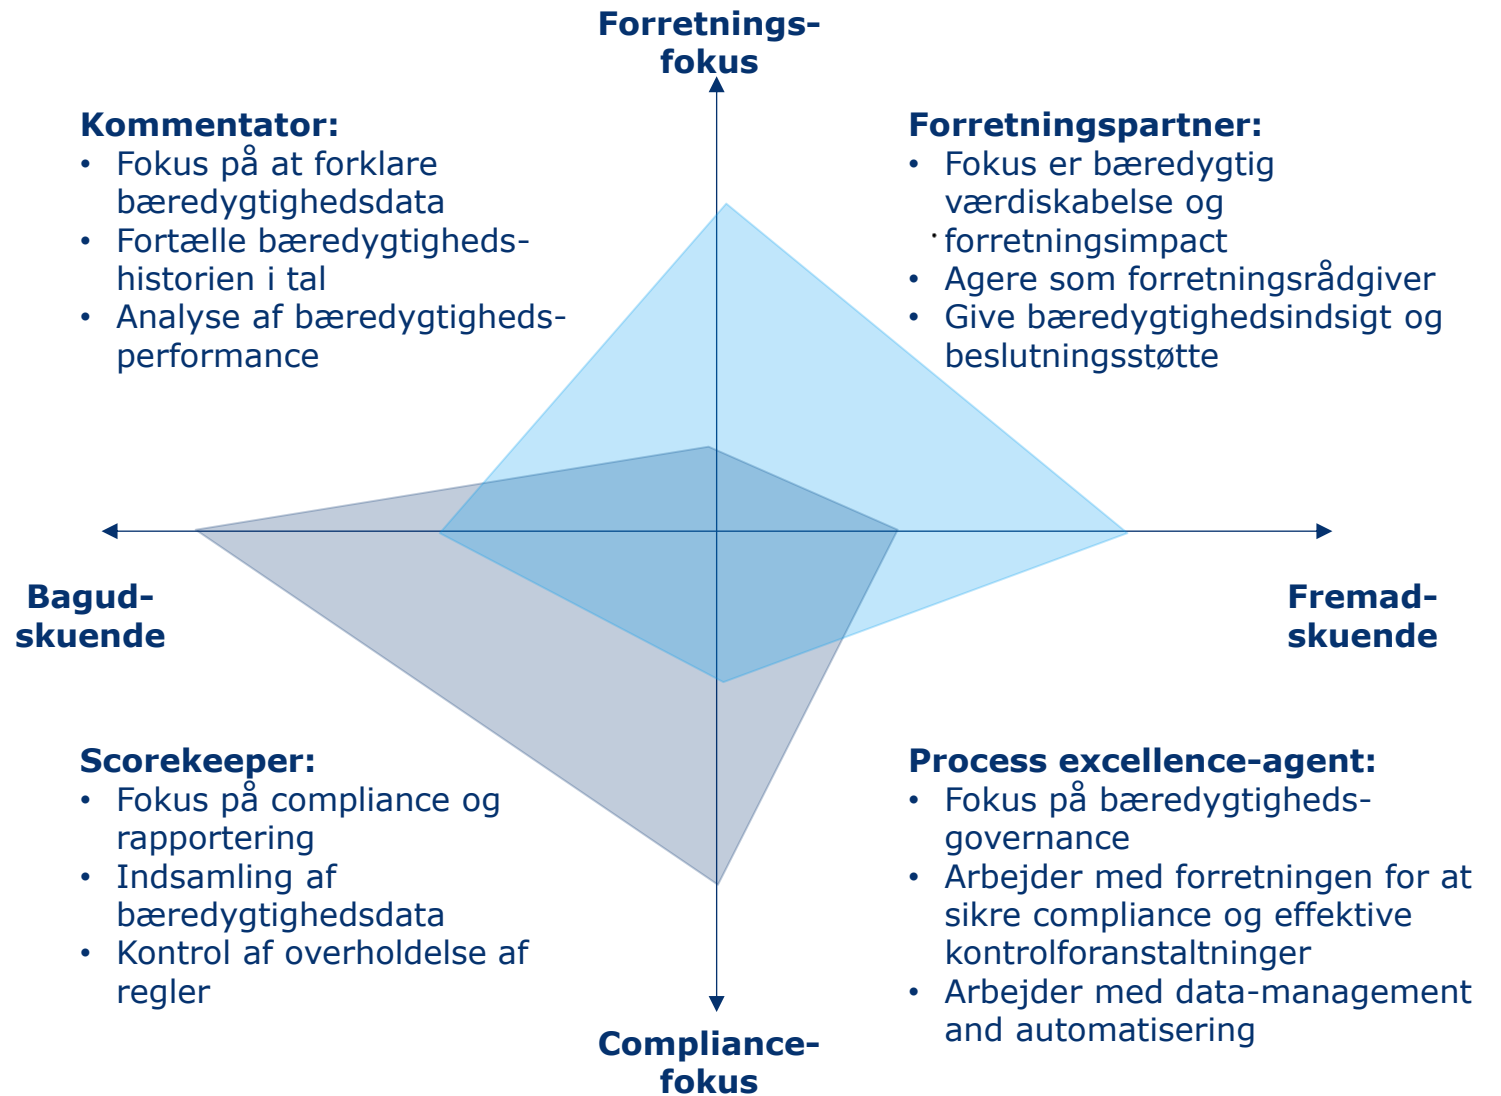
Forretnings-
fokus

Kommentator:
• Fokus på at forklare bæredygtighedsdata
• Fortælle bæredygtigheds-historien i tal
• Analyse af bæredygtigheds-performance

Forretningspartner:
• Fokus er bæredygtig værdiskabelse og forretningsimpact
• Agere som forretningsrådgiver
• Give bæredygtighedsindsigt og beslutningsstøtte

Bagud-
skuende

Fremad-
skuende

Scorekeeper:
• Fokus på compliance og rapportering
• Indsamling af bæredygtighedsdata
• Kontrol af overholdelse af regler

Process excellence-agent:
• Fokus på bæredygtigheds-governance
• Arbejder med forretningen for at sikre compliance og effektive kontrolforanstaltninger
• Arbejder med data-management and automatisering

Compliance-
fokus